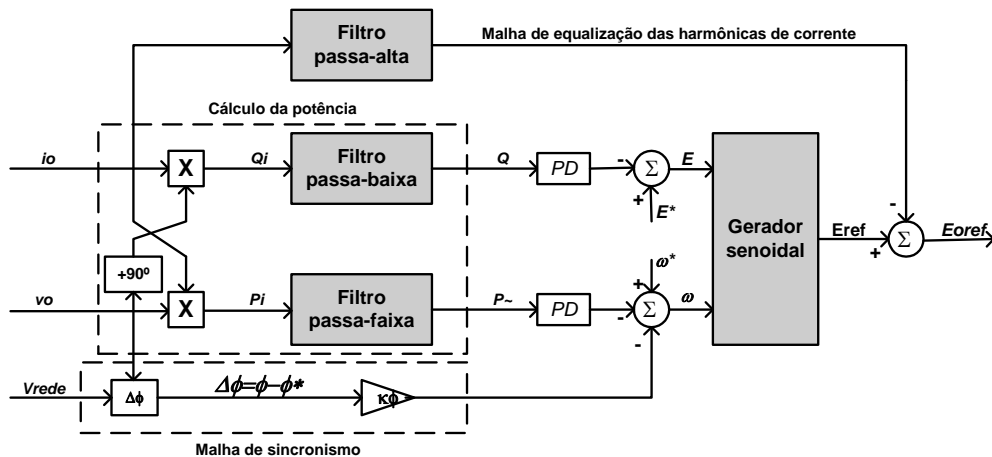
Filtro passa-alta

Malha de equalização das harmônicas de corrente

Cálculo da potência

io

X

Qi

Filtro passa-baixa

Q

PD

-

$\Sigma$

E

+

E*

Gerador senoidal

Eref

-

+

$\Sigma$

Eoref

+90º

vo

X

Pi

Filtro passa-faixa

P~

PD

$\omega^*$

+

-

$\Sigma$

$\omega$

-

Vrede

$\Delta\phi$

$\Delta\phi=\phi-\phi*$

$K\phi$

Malha de sincronismo